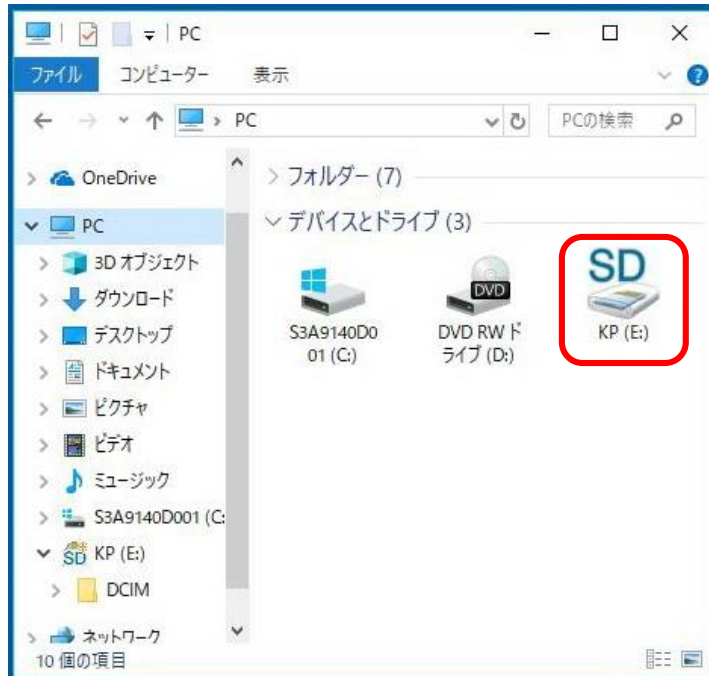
PC

ファイル コンピューター 表示

PC

PCの検索

OneDrive
PC
3D オブジェクト
ダウンロード
デスクトップ
ドキュメント
ピクチャ
ビデオ
ミュージック
S3A9140D001 (C:
SD KP (E:)
DCIM
ネットワーク

10 個の項目

フォルダー (7)

デバイスとドライブ (3)

S3A9140D001 (C:)

DVD
DVD RW ドライブ (D:)

SD
KP (E:)